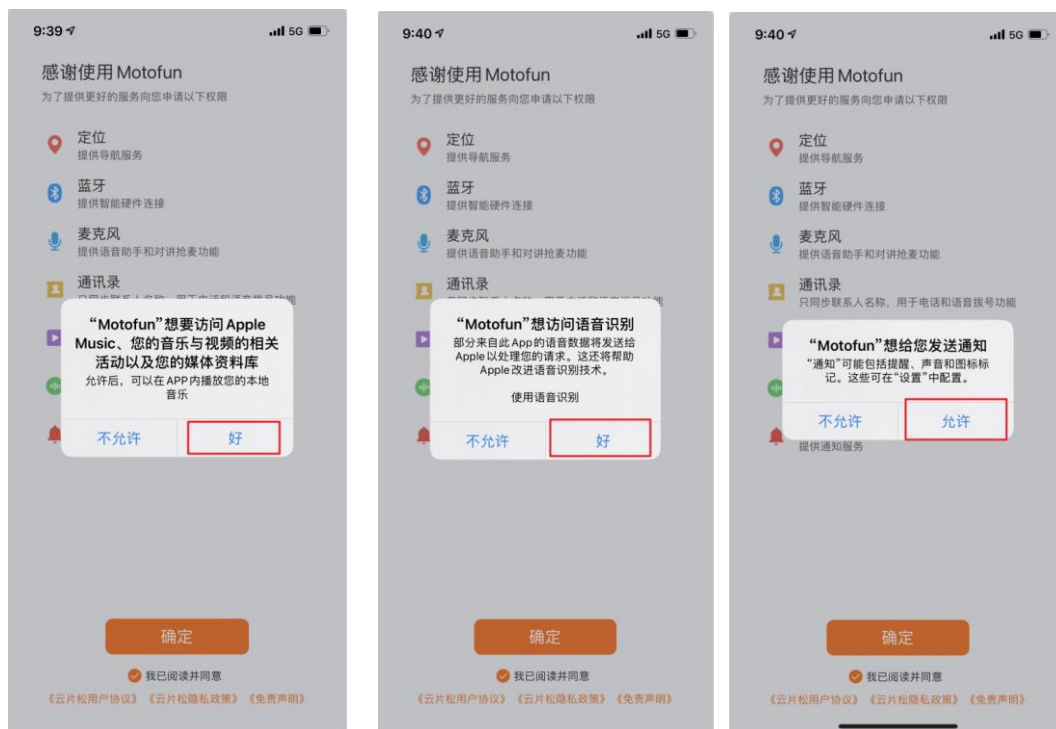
9:39 5G

感谢使用Motofun
为了提供更好的服务向您申请以下权限

定位
提供导航服务

蓝牙
提供智能硬件连接

麦克风
提供语音助手和对讲抢麦功能

通讯录
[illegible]

“Motofun”想要访问Apple Music、您的音乐与视频的相关活动以及您的媒体资料库
允许后，可以在APP内播放您的本地音乐

不允许 好

确定

我已阅读并同意
《云片松用户协议》《云片松隐私政策》《免责声明》

9:40 5G

感谢使用Motofun
为了提供更好的服务向您申请以下权限

定位
提供导航服务

蓝牙
提供智能硬件连接

麦克风
提供语音助手和对讲抢麦功能

通讯录
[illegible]

“Motofun”想访问语音识别
部分来自此App的语音数据将发送给Apple以处理您的请求。这还将帮助Apple改进语音识别技术。

使用语音识别

不允许 好

确定

我已阅读并同意
《云片松用户协议》《云片松隐私政策》《免责声明》

9:40 5G

感谢使用Motofun
为了提供更好的服务向您申请以下权限

定位
提供导航服务

蓝牙
提供智能硬件连接

麦克风
提供语音助手和对讲抢麦功能

通讯录
只同步联系人名称，用于电话和语音拨号功能

“Motofun”想给您发送通知
“通知”可能包括提醒、声音和图标标记。这些可在“设置”中配置。

不允许 允许

提供通知服务

确定

我已阅读并同意
《云片松用户协议》《云片松隐私政策》《免责声明》